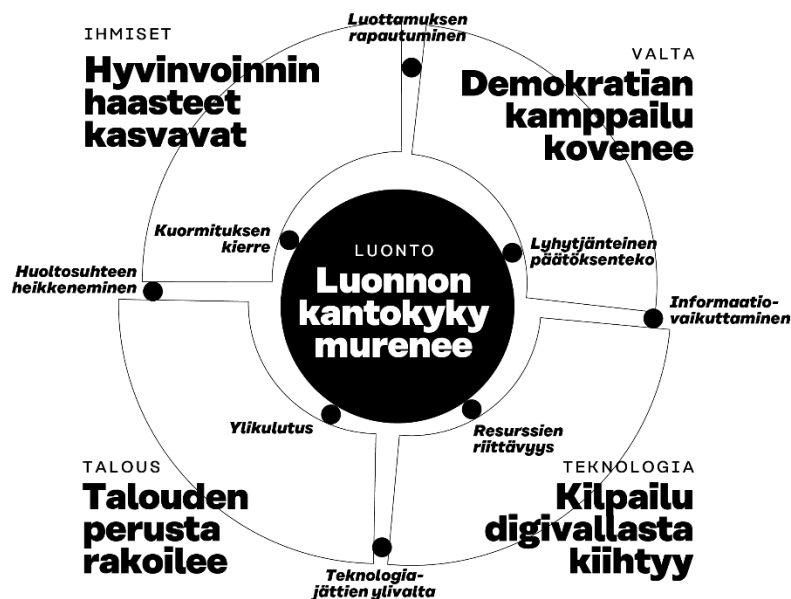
IHMISET
Hyvinvoinnin haasteet kasvavat

Luottamuksen rapautuminen

VALTA
Demokratian kamppailu kovenee

Kuormituksen kierre

LUONTO
Luonnon kantokyky murenee

Lyhytjänteinen päätöksenteko

Huoltosuhteen heikkeneminen

Informaatio-vaikuttaminen

Ylikulutus

Resurssien riittävyys

TALOUS
Talouden perusta rakoilee

TEKNOLOGIA
Kilpailu digivallasta kiihtyy

Teknologia-jättien ylivalta